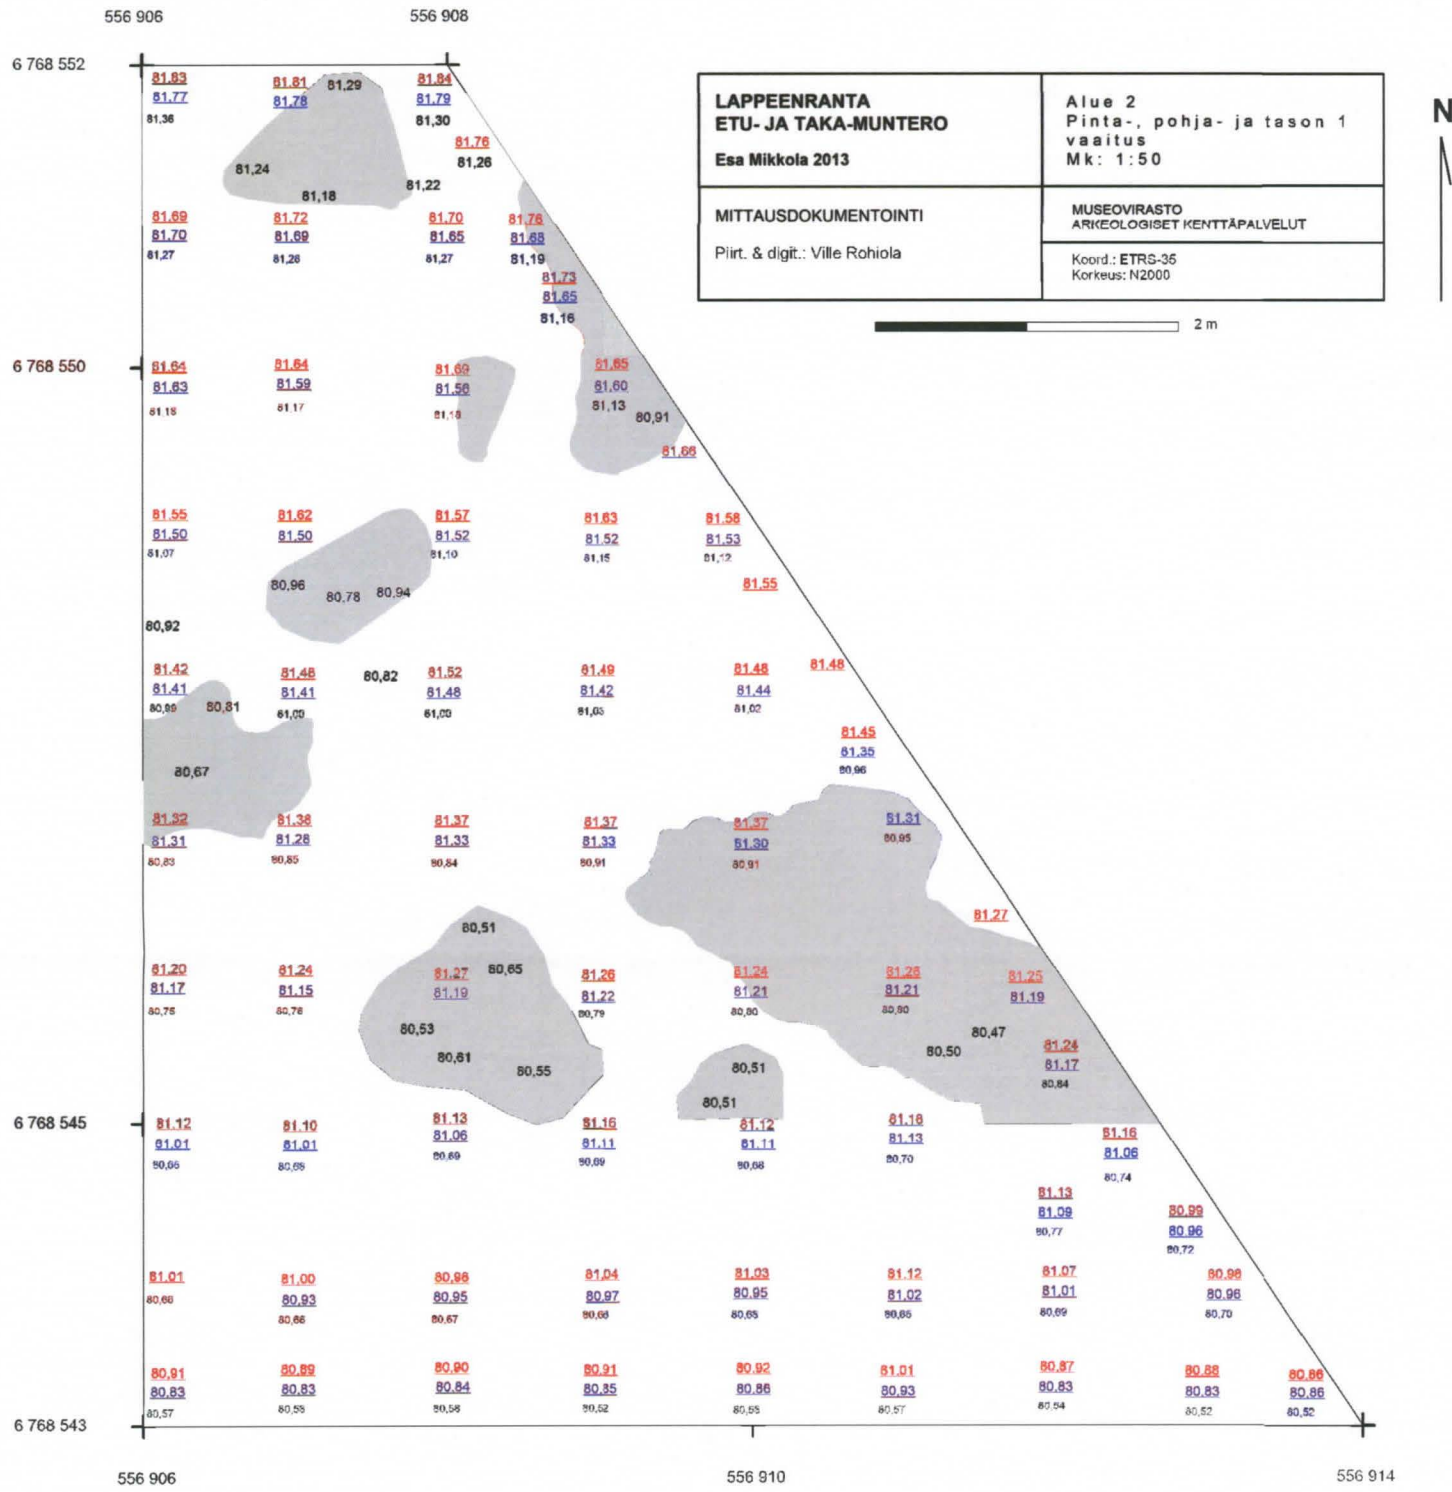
556 906
556 908

6 768 552

LAPPEENRANTA
ETU- JA TAKA-MUNTERO
Esa Mikkola 2013

Alue 2
Pinta-, pohja- ja tason 1 vaaitus
Mk: 1:50

MITTAUSDOKUMENTOINTI
Piirt. & digit.: Ville Rohiola

MUSEOVIRASTO
ARKEOLOGISET KENTTÄPALVELUT

Koord.: ETRS-35
Korkeus: N2000

2 m

N

81,83
81,77
81,36

81,81
81,78
81,29

81,84
81,79
81,30

81,76
81,26

81,24
81,18
81,22

81,69
81,70
81,27

81,72
81,69
81,28

81,70
81,65
81,27

81,76
81,68
81,19

81,73
81,65
81,16

6 768 550

81,64
81,63
81,18

81,64
81,59
81,17

81,69
81,56
81,18

81,65
81,60
81,13
80,91
81,66

81,55
81,50
81,07

81,62
81,50

81,57
81,52
81,10

81,63
81,52
81,15

81,58
81,53
81,12

81,55

80,96
80,78
80,94

80,92

81,42
81,41
80,99
80,81

81,48
81,41
81,00

80,82

81,52
81,48
81,00

81,49
81,42
81,03

81,48
81,44
81,02

81,48

81,45
81,35
80,96

80,67

81,32
81,31
80,83

81,38
81,28
80,85

81,37
81,33
80,84

81,37
81,33
80,91

81,37
81,30
80,91

81,31
80,95

80,51

81,27

81,20
81,17
80,75

81,24
81,15
80,78

81,27
81,19
80,65

81,26
81,22
80,79

81,24
81,21
80,80

81,26
81,21
80,90

81,25
81,19

80,47
80,50

81,24
81,17
80,84

80,53
80,61
80,55

80,51
80,51

6 768 545

81,12
81,01
80,66

81,10
81,01
80,68

81,13
81,06
80,69

81,16
81,11
80,69

81,12
81,11
80,68

81,16
81,13
80,70

81,16
81,06
80,74

81,13
81,09
80,77

80,99
80,96
80,72

81,01
80,66

81,00
80,93
80,66

80,98
80,95
80,67

81,04
80,97
80,68

81,03
80,95
80,65

81,12
81,02
80,65

81,07
81,01
80,69

80,98
80,96
80,70

80,91
80,83
80,57

80,89
80,83
80,55

80,90
80,84
80,56

80,91
80,85
80,52

80,92
80,86
80,55

81,01
80,93
80,57

80,87
80,83
80,54

80,88
80,83
80,52

80,86
80,86
80,52

6 768 543

556 906
556 910
556 914